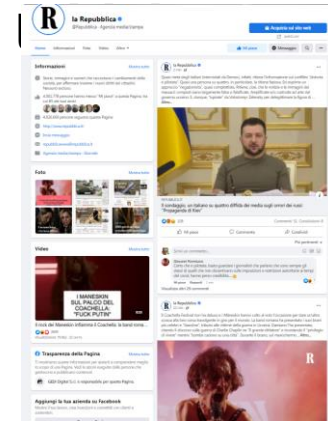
la Repubblica
@Repubblica · Agenzia media/stampa

Registrati sul sito web

Home
Informazioni
Foto
Video
Altro

Mi piace
Messaggio

Informazioni

Mostra tutto

Foto

Mostra tutto

Video

Mostra tutto

I MANESKIN
SUL PALCO DEL
COACHELLA:
"FUCK PUTIN"

Il rock dei Maneskin infiamma il Coachella: la band roma...

Trasparenza della Pagina

Mostra tutto

Aggiungi la tua azienda su Facebook

la Repubblica

Il sondaggio, un italiano su quattro diffida dei media sugli orrori dei russi: "Propaganda di Kiev"

Mi piace
Commenta
Condividi

la Repubblica

R